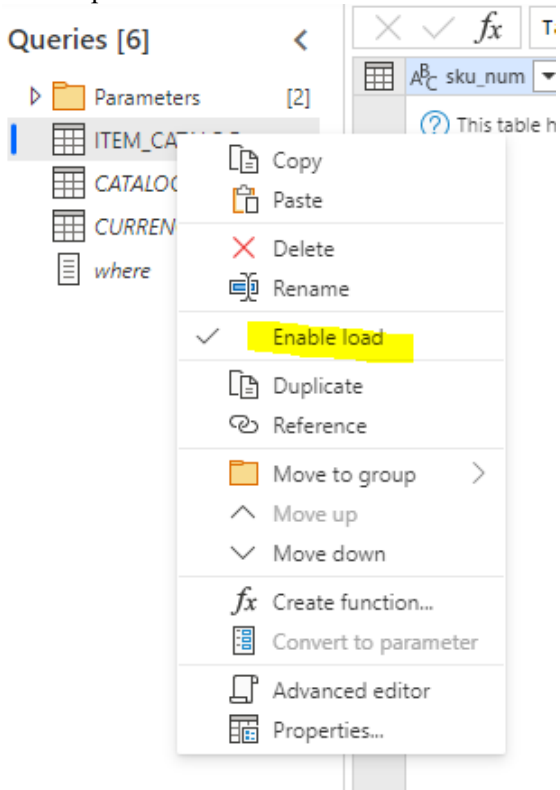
Queries [6]

Parameters [2]

ITEM_CAT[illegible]

CATALO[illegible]

CURREN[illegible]

where

$f_x$

Ta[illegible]

sku_num

This table h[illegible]

Copy

Paste

Delete

Rename

Enable load

Duplicate

Reference

Move to group

Move up

Move down

Create function...

Convert to parameter

Advanced editor

Properties...